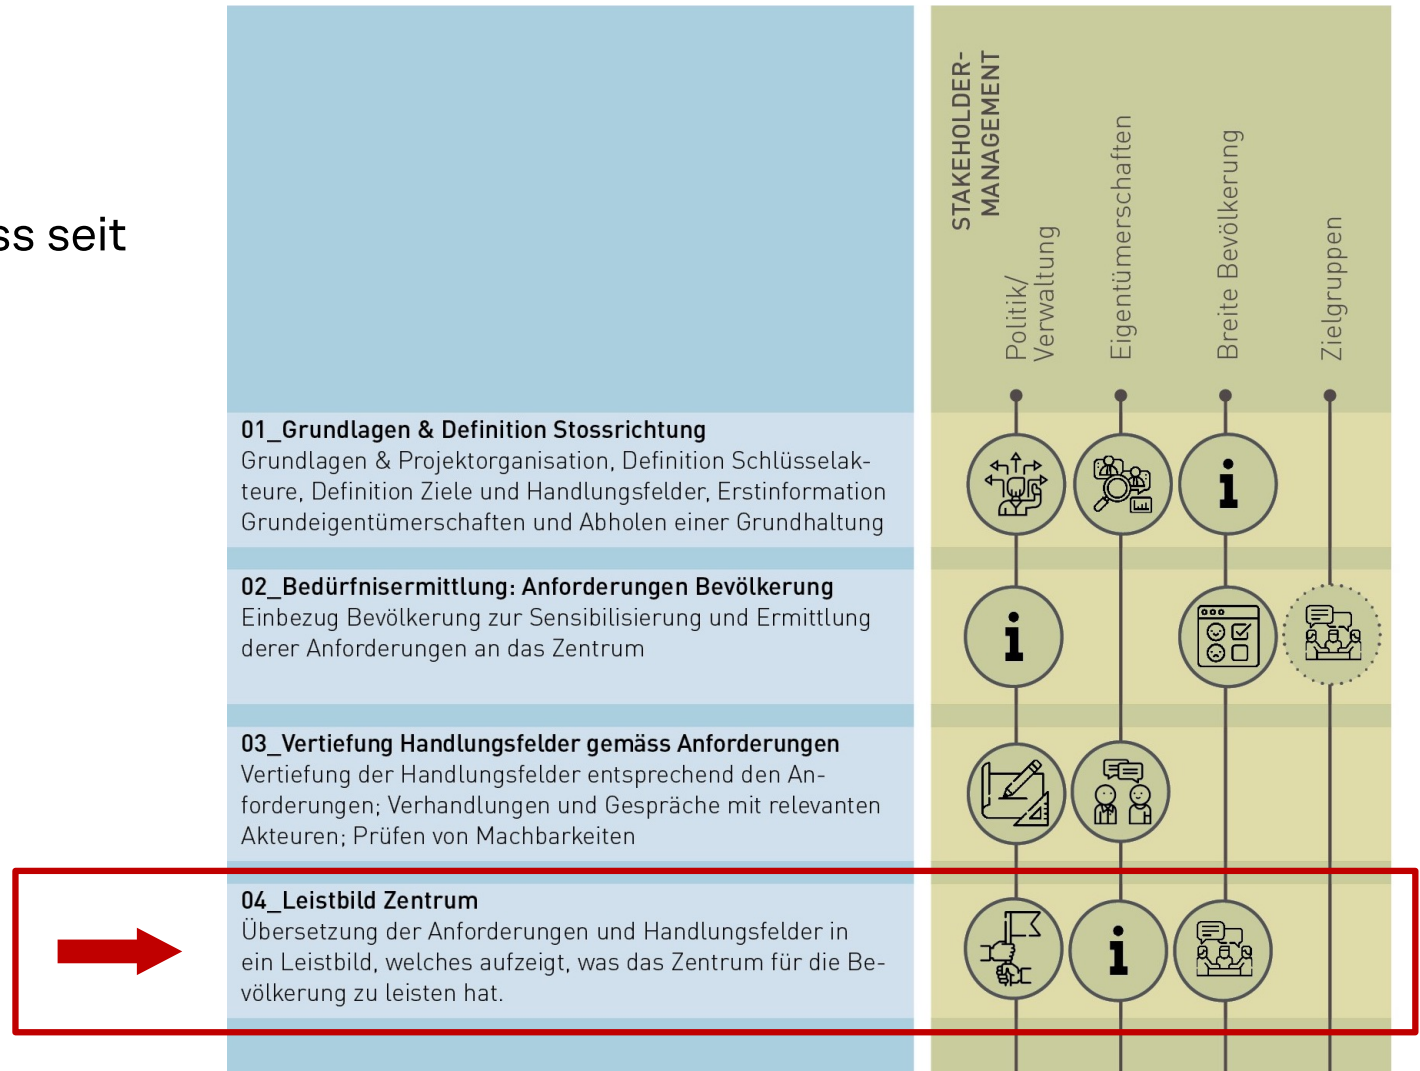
ss seit

STAKEHOLDER-MANAGEMENT

Politik/ Verwaltung

Eigentümerschaften

Breite Bevölkerung

Zielgruppen

01_Grundlagen & Definition Stossrichtung
Grundlagen & Projektorganisation, Definition Schlüsselakteure, Definition Ziele und Handlungsfelder, Erstinformation Grundeigentümerschaften und Abholen einer Grundhaltung

02_Bedürfnisermittlung: Anforderungen Bevölkerung
Einbezug Bevölkerung zur Sensibilisierung und Ermittlung derer Anforderungen an das Zentrum

03_Vertiefung Handlungsfelder gemäss Anforderungen
Vertiefung der Handlungsfelder entsprechend den Anforderungen; Verhandlungen und Gespräche mit relevanten Akteuren; Prüfen von Machbarkeiten

04_Leistbild Zentrum
Übersetzung der Anforderungen und Handlungsfelder in ein Leistbild, welches aufzeigt, was das Zentrum für die Bevölkerung zu leisten hat.